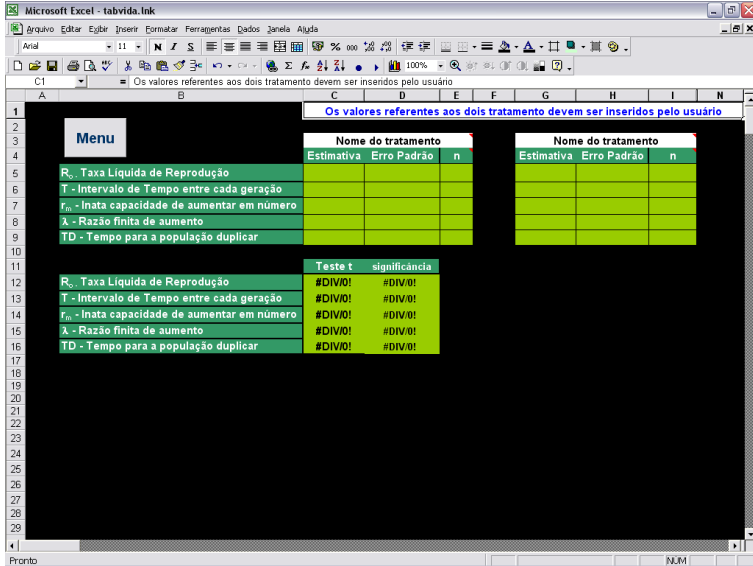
Microsoft Excel - tabvida.lnk

Arquivo Editar Exibir Inserir Formatar Ferramentas Dados Janela Ajuda

Arial 11 N I S 100%

C1 = Os valores referentes aos dois tratamento devem ser inseridos pelo usuário

A B C D E F G H I N

1 Os valores referentes aos dois tratamento devem ser inseridos pelo usuário

Menu

| | Nome do tratamento | | | | Nome do tratamento | | |
|---|---|---|---|---|---|---|---|
| | Estimativa | Erro Padrão | n | | Estimativa | Erro Padrão | n |
| $R_o$. Taxa Líquida de Reprodução | | | | | | | |
| T - Intervalo de Tempo entre cada geração | | | | | | | |
| $r_m$ - Inata capacidade de aumentar em número | | | | | | | |
| λ - Razão finita de aumento | | | | | | | |
| TD - Tempo para a população duplicar | | | | | | | |

| | Teste t | significância |
|---|---|---|
| $R_o$. Taxa Líquida de Reprodução | #DIV/0! | #DIV/0! |
| T - Intervalo de Tempo entre cada geração | #DIV/0! | #DIV/0! |
| $r_m$ - Inata capacidade de aumentar em número | #DIV/0! | #DIV/0! |
| λ - Razão finita de aumento | #DIV/0! | #DIV/0! |
| TD - Tempo para a população duplicar | #DIV/0! | #DIV/0! |

1 2 3 4 5 6 7 8 9 10 11 12 13 14 15 16 17 18 19 20 21 22 23 24 25 26 27 28 29

Pronto NUM